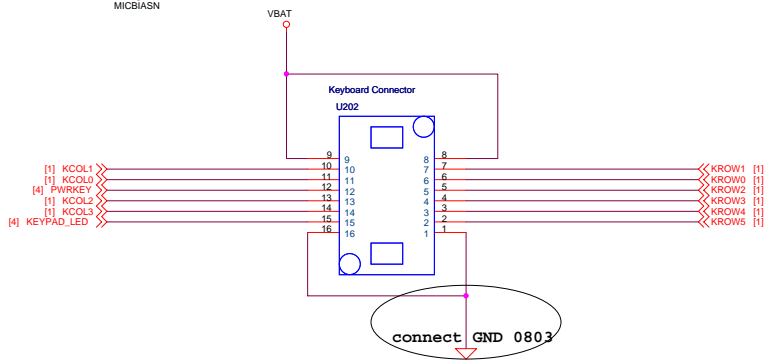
MICBIASN

VBAT

Keyboard Connector

U202

[1] KCOL1
[1] KCOL0
[4] PWRKEY
[1] KCOL2
[1] KCOL3
[4] KEYPAD_LED

9 9
10 10
11 11
12 12
13 13
14 14
15 15
16 16

8 8
7 7
6 6
5 5
4 4
3 3
2 2
1 1

KROW1 [1]
KROW0 [1]
KROW2 [1]
KROW3 [1]
KROW4 [1]
KROW5 [1]

connect GND 0803